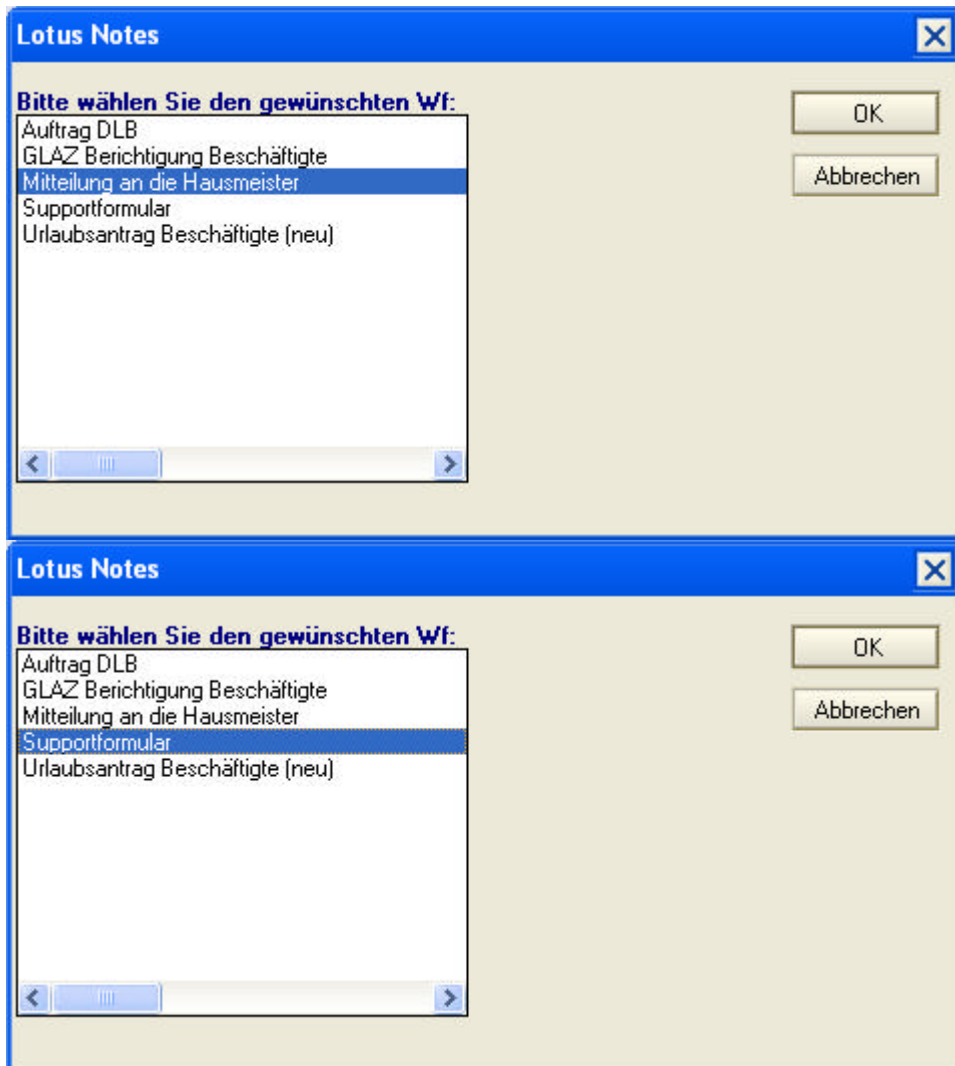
Lotus Notes

Bitte wählen Sie den gewünschten Wf:

Auftrag DLB
GLAZ Berichtigung Beschäftigte
Mitteilung an die Hausmeister
Supportformular
Urlaubsantrag Beschäftigte (neu)

OK

Abbrechen

Lotus Notes

Bitte wählen Sie den gewünschten Wf:

Auftrag DLB
GLAZ Berichtigung Beschäftigte
Mitteilung an die Hausmeister
Supportformular
Urlaubsantrag Beschäftigte (neu)

OK

Abbrechen